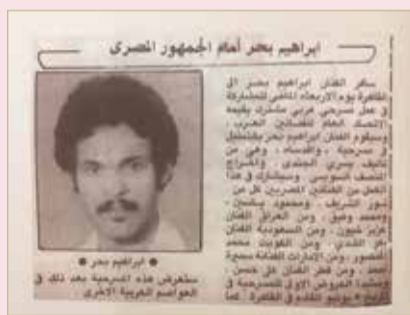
ابراهيم بحر أمام الجمهور المصري

يسافر الفنان ابراهيم بحر الى القاهرة يوم الاربعاء القادم للمشاركة في عمل مسرحي عربي مشترك يقيمه اتحاد الفنانين العرب.

ويقوم الفنان ابراهيم بحر بالتمثيل في مسرحية «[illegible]» وهي من تأليف يسري الجندي والاخراج للسيد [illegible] وسيشارك في هذا العمل من الفنانين المصريين كل من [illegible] الشريف ومحمود ياسين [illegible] ومن العراق الفنان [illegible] ومن السعودية الفنان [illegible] ومن الكويت محمد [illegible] ومن الامارات الفنانة سميرة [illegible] ومن قطر الفنان علي حسن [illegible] العروض الاولى للمسرحية في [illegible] القادم في القاهرة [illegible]

● ابراهيم بحر

ستعرض هذه المسرحية بعد ذلك في العواصم العربية الاخرى